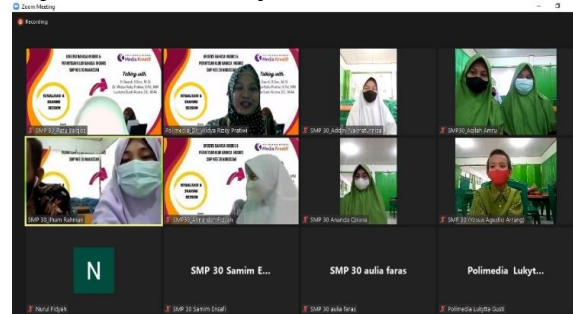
Zoom Meeting

Recording

SMP 30_Rara Lestari

Polimedia_Dr. Widya Ratu Pratiwi

SMP 30_Adilah Nadira Humaira

SMP 30_Aqilah Amru

SMP 30_Ilham Rahman

SMP 30_Aura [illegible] Faizah

SMP 30 Ananda Cinta

SMP 30_Yosua Agusto Arrang

N

Nurul Fidyah

SMP 30 Samim E...

SMP 30 Samim Insafi

SMP 30 aulia faras

SMP 30 aulia faras

Polimedia Lukyt...

Polimedia Lukytte Gusti